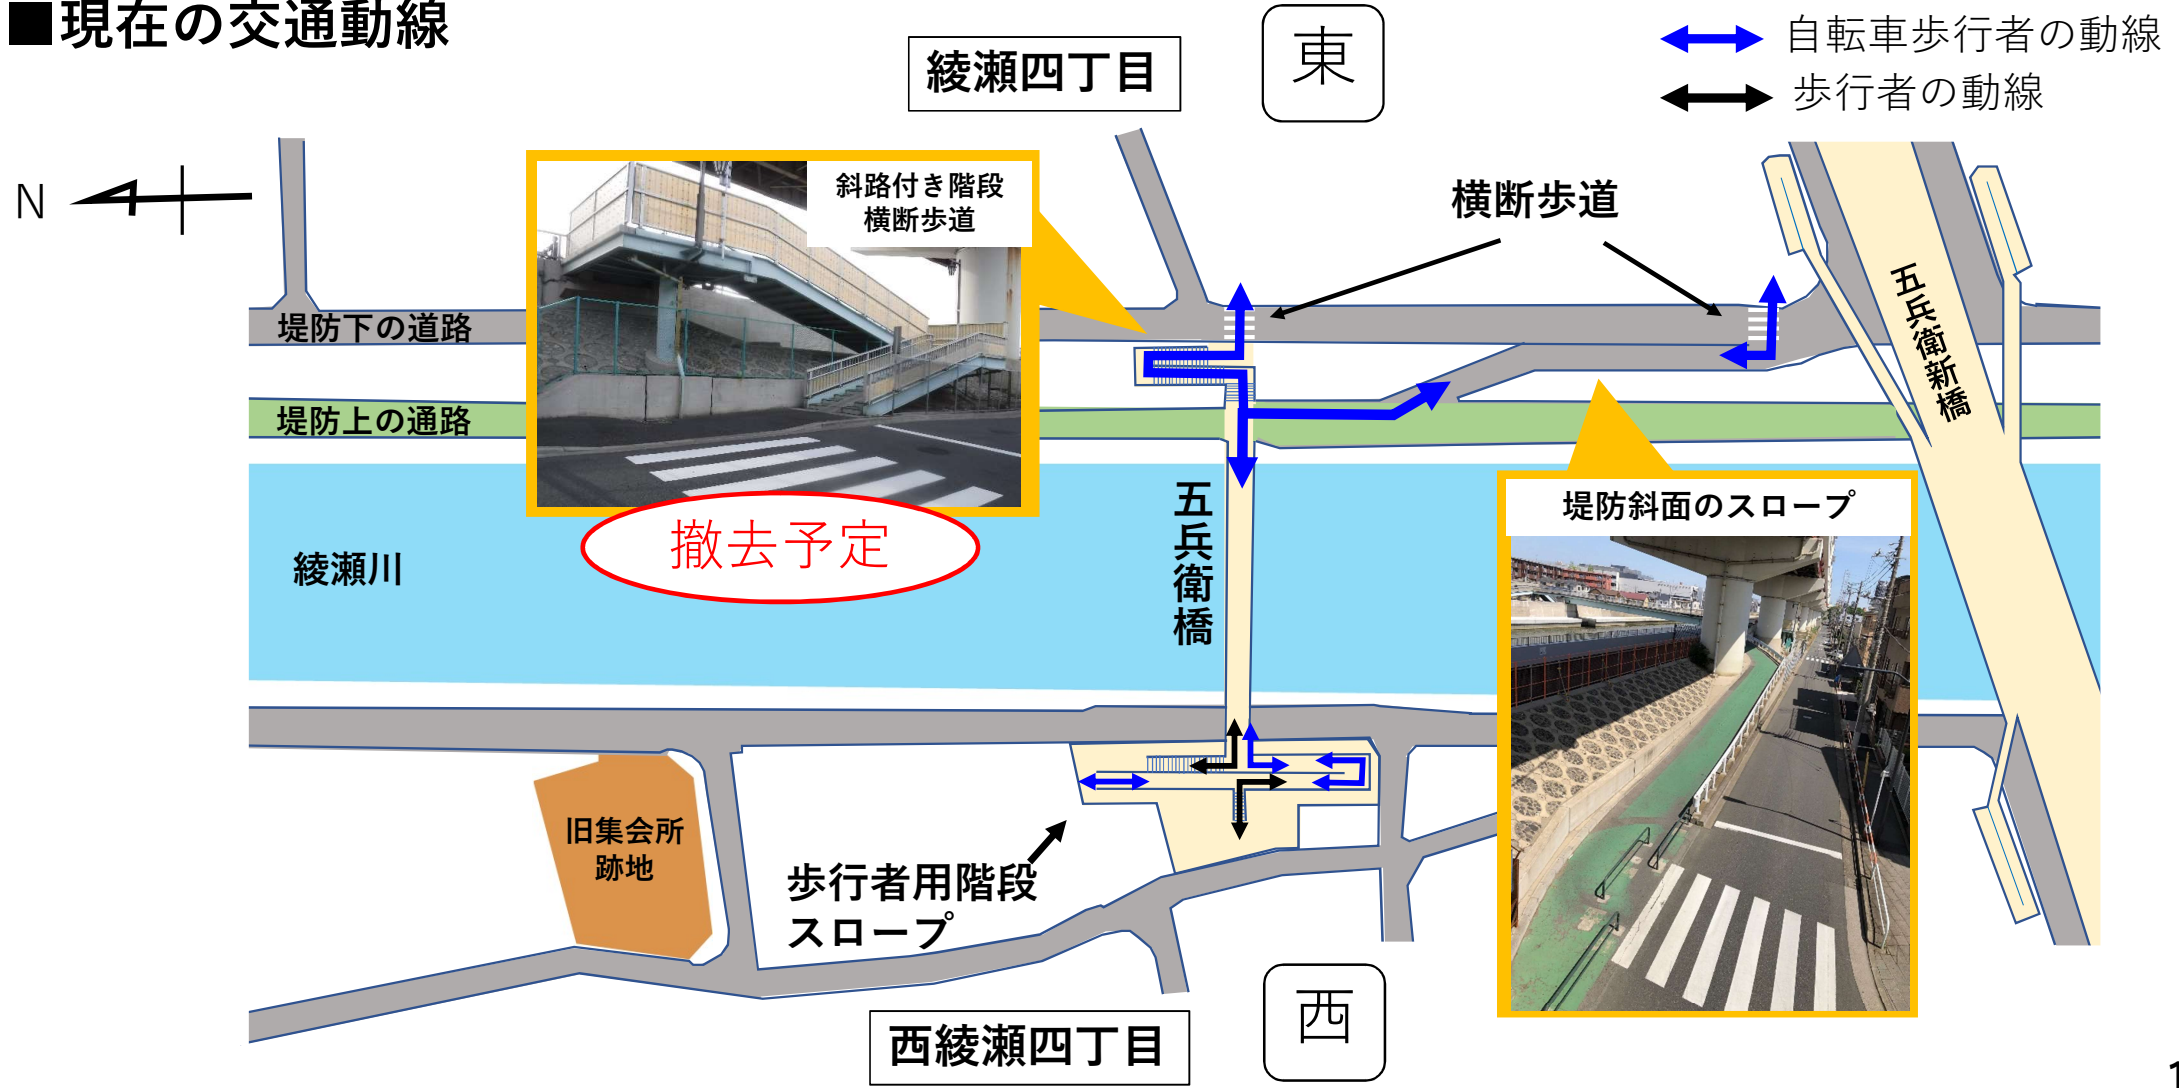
■現在の交通動線

綾瀬四丁目

東

自転車歩行者の動線
歩行者の動線

N

斜路付き階段
横断歩道

横断歩道

堤防下の道路

堤防上の通路

五兵衛新橋

撤去予定

綾瀬川

五兵衛橋

堤防斜面のスロープ

旧集会所
跡地

歩行者用階段
スロープ

西綾瀬四丁目

西

1